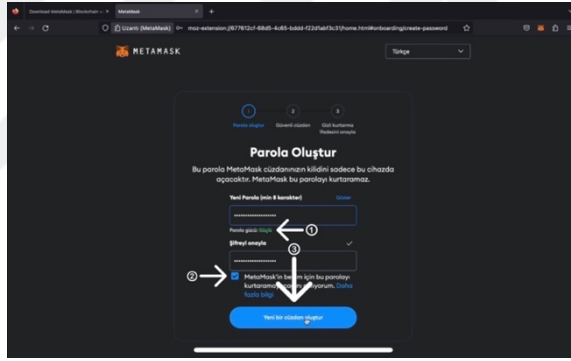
Download MetaMask | Blockchain W... MetaMask

Uzantı (MetaMask) moz-extension://677812cf-68d0-4c65-bddd-f22d1abf3c31/home.html#onboarding/create-password

METAMASK

Türkçe

1 Parola oluştur
2 Güvenli cüzdan
3 Gizli kurtarma ifadesini onayla

Parola Oluştur

Bu parola MetaMask cüzdanınızın kilidini sadece bu cihazda açacaktır. MetaMask bu parolayı kurtaramaz.

Yeni Parola (min 8 karakter) Göster

••••••••••••••••

Parola gücü: Güçlü

Şifreyi onayla

••••••••••••••••

MetaMask'in benim için bu parolayı kurtaramayacağını anlıyorum. Daha fazla bilgi

Yeni bir cüzdan oluştur

①
②
③